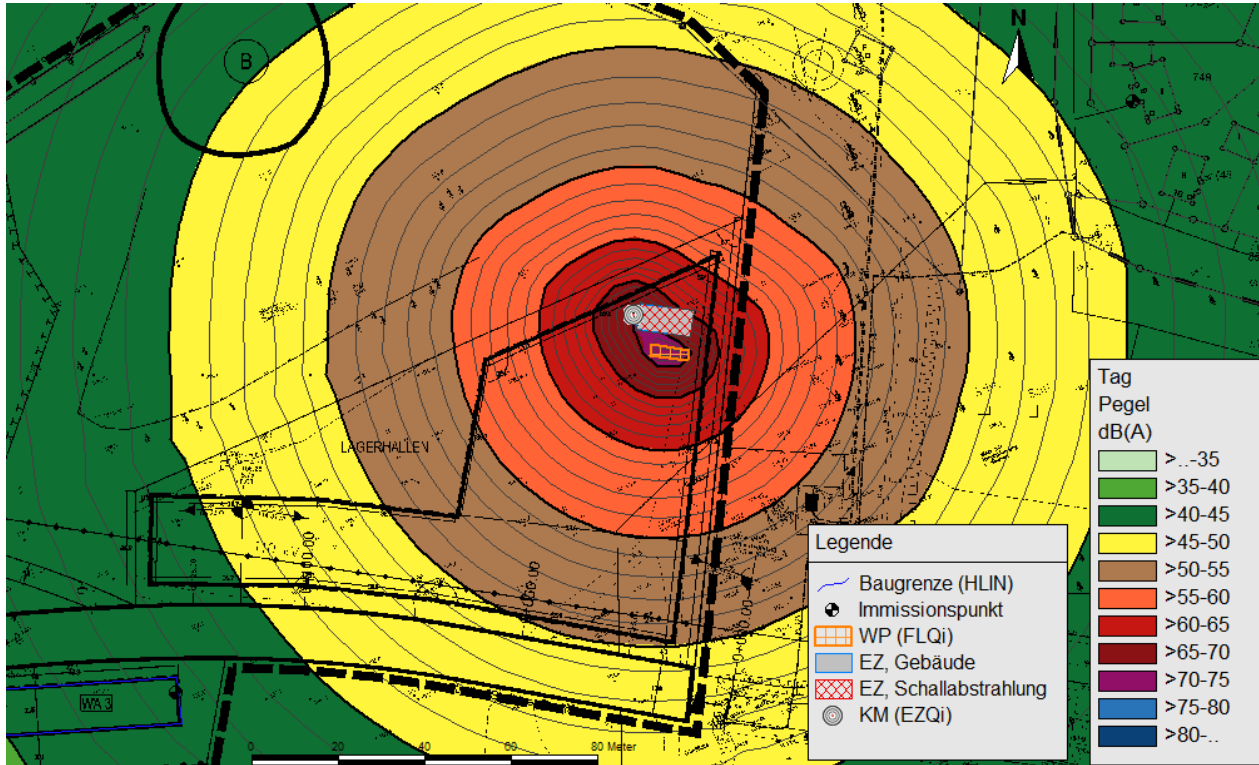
B

N

748

LAGERHALLEN

WA 3

0 20 40 60 80 Meter

Legende
Baugrenze (HLIN)
Immissionspunkt
WP (FLQi)
EZ, Gebäude
EZ, Schallabstrahlung
KM (EZQi)

Tag
Pegel
dB(A)
>..-35
>35-40
>40-45
>45-50
>50-55
>55-60
>60-65
>65-70
>70-75
>75-80
>80-..